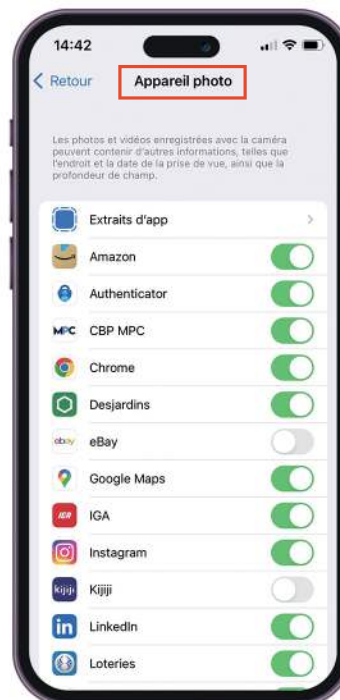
14:42

Retour

Appareil photo

Les photos et vidéos enregistrées avec la caméra peuvent contenir d'autres informations, telles que l'endroit et la date de la prise de vue, ainsi que la profondeur de champ.

Extraits d'app

Amazon

Authenticator

MPC CBP MPC

Chrome

Desjardins

ebay eBay

Google Maps

IGA IGA

Instagram

kijiji Kijiji

in LinkedIn

Loteries